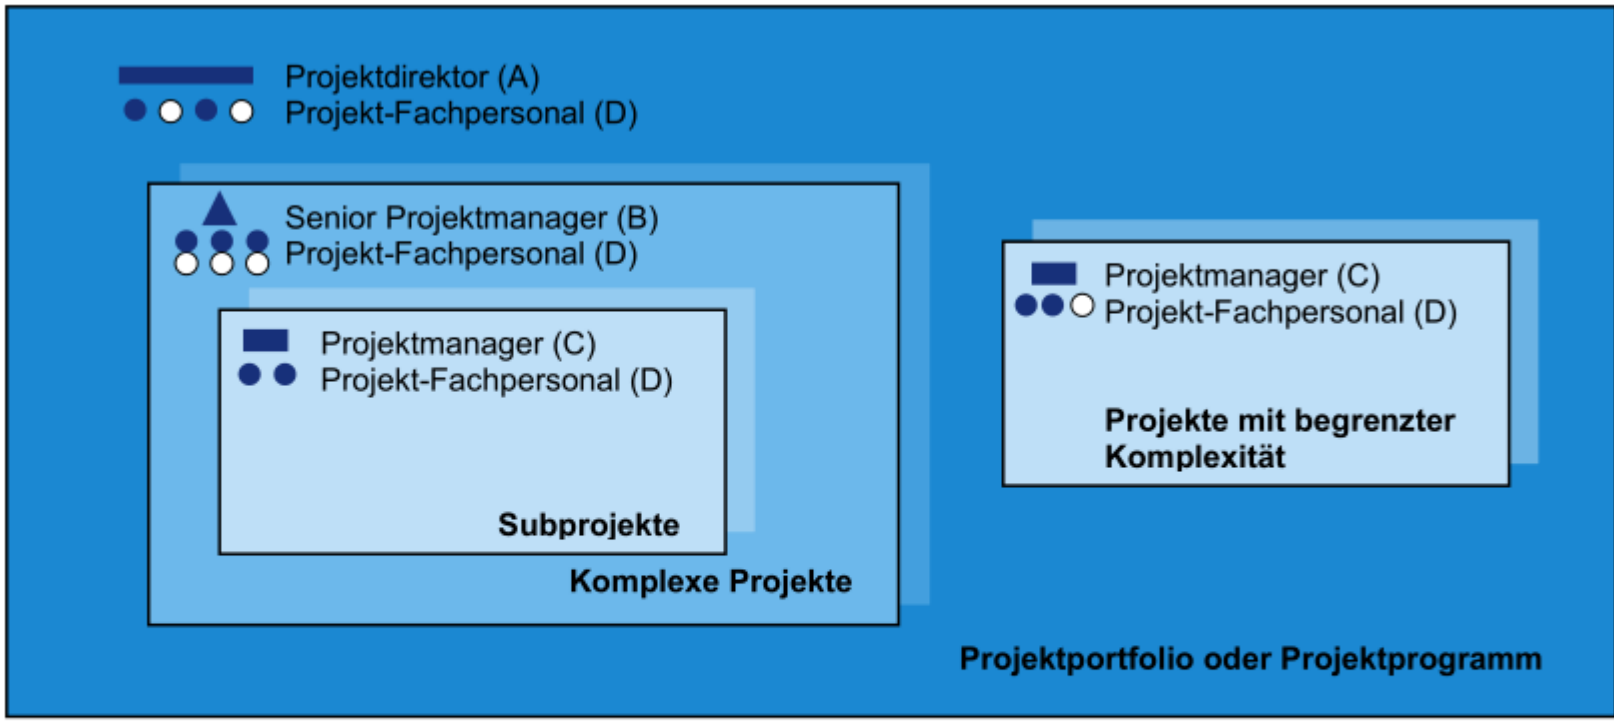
Projektdirektor (A)
Projekt-Fachpersonal (D)

Senior Projektmanager (B)
Projekt-Fachpersonal (D)

Projektmanager (C)
Projekt-Fachpersonal (D)

Subprojekte

Komplexe Projekte

Projektmanager (C)
Projekt-Fachpersonal (D)

Projekte mit begrenzter Komplexität

Projektportfolio oder Projektprogramm